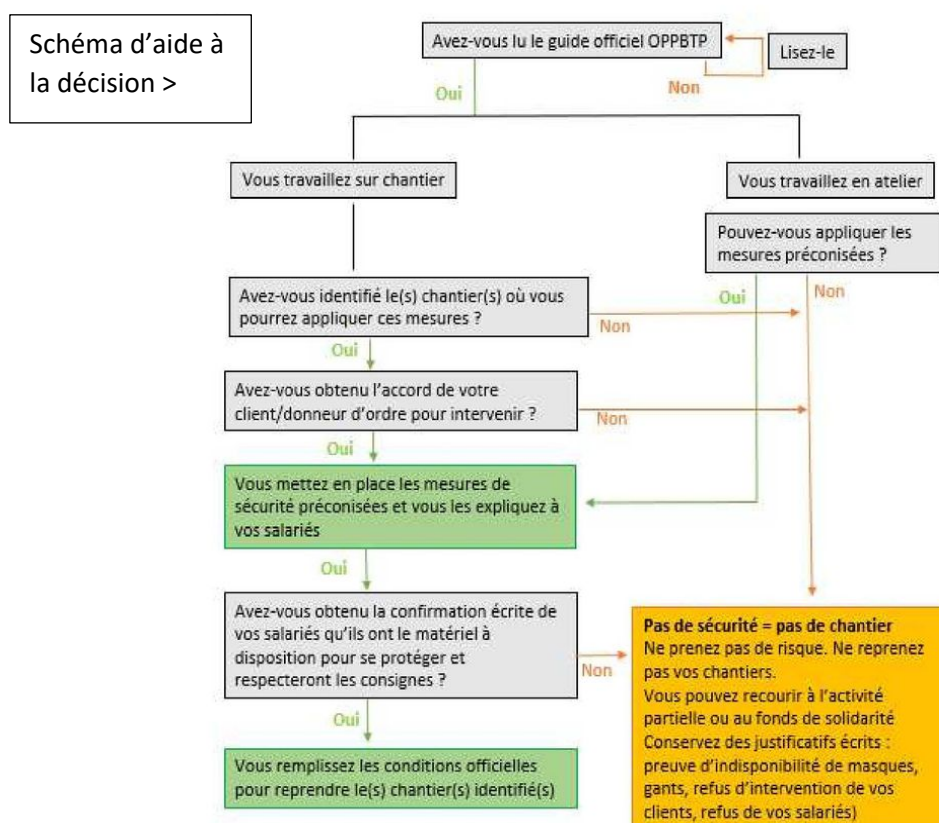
Schéma d'aide à la décision >

Avez-vous lu le guide officiel OPPBTP

Lisez-le

Non

Oui

Vous travaillez sur chantier

Vous travaillez en atelier

Pouvez-vous appliquer les mesures préconisées ?

Oui

Non

Avez-vous identifié le(s) chantier(s) où vous pourrez appliquer ces mesures ?

Non

Oui

Avez-vous obtenu l'accord de votre client/donneur d'ordre pour intervenir ?

Non

Oui

Vous mettez en place les mesures de sécurité préconisées et vous les expliquez à vos salariés

Oui

Avez-vous obtenu la confirmation écrite de vos salariés qu'ils ont le matériel à disposition pour se protéger et respecteront les consignes ?

Non

Pas de sécurité = pas de chantier
Ne prenez pas de risque. Ne reprenez pas vos chantiers.
Vous pouvez recourir à l'activité partielle ou au fonds de solidarité
Conservez des justificatifs écrits : preuve d'indisponibilité de masques, gants, refus d'intervention de vos clients, refus de vos salariés)

Oui

Vous remplissez les conditions officielles pour reprendre le(s) chantier(s) identifié(s)